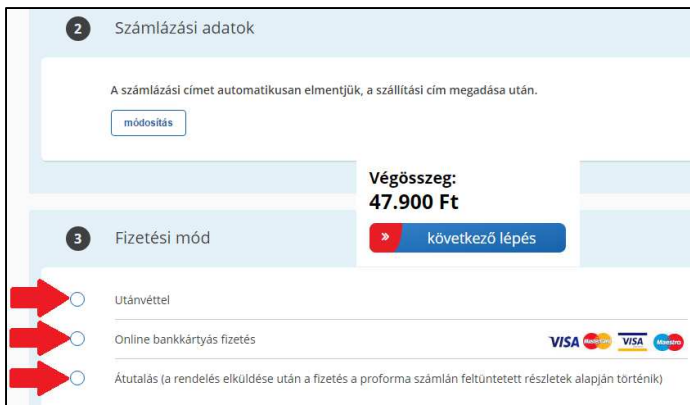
2 Számlázási adatok

A számlázási címet automatikusan elmentjük, a szállítási cím megadása után.

módosítás

Végösszeg:
47.900 Ft

» következő lépés

3 Fizetési mód

Utánvéttel

Online bankkártyás fizetés

VISA MasterCard VISA Maestro

Átutalás (a rendelés elküldése után a fizetés a proforma számlán feltüntetett részletek alapján történik)